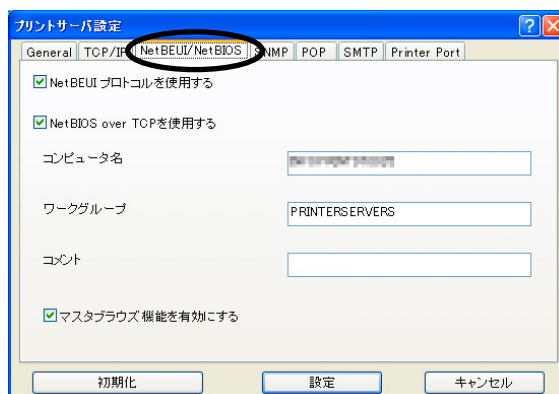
プリントサーバ設定

?

General | TCP/IP | NetBEUI/NetBIOS | SNMP | POP | SMTP | Printer Port

NetBEUI プロトコルを使用する

NetBIOS over TCPを使用する

コンピュータ名 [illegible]

ワークグループ PRINTERSERVERS

コメント

マスタブラウズ機能を有効にする

初期化 | 設定 | キャンセル